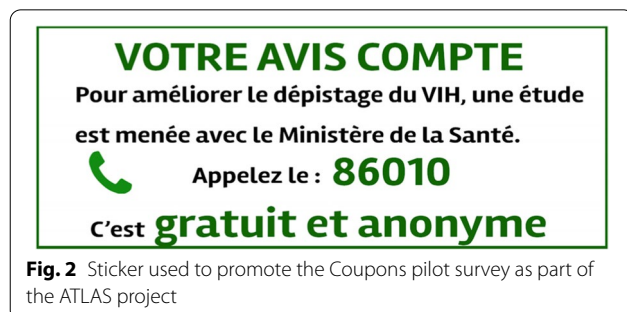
VOTRE AVIS COMPTE

Pour améliorer le dépistage du VIH, une étude est menée avec le Ministère de la Santé.

Appelez le : 86010

C'est gratuit et anonyme

**Fig. 2** Sticker used to promote the Coupons pilot survey as part of the ATLAS project